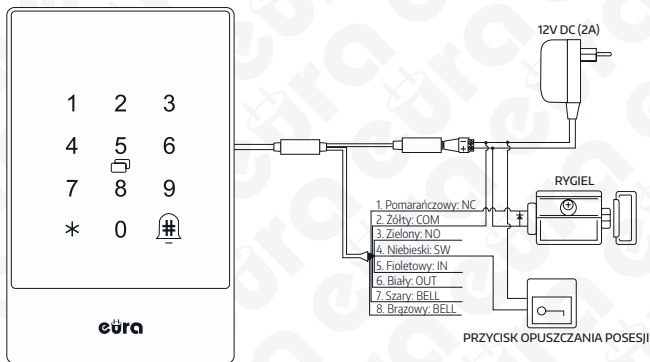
1 2 3
4 5 6
7 8 9
* 0 #

eura

12V DC (2A)

RYGIEL

1. Pomarańczowy: NC
2. Żółty: COM
3. Zielony: NO
4. Niebieski: SW
5. Fioletowy: IN
6. Biały: OUT
7. Szary: BELL
8. Brązowy: BELL

PRZYCISK OPUSZCZANIA POSESJI